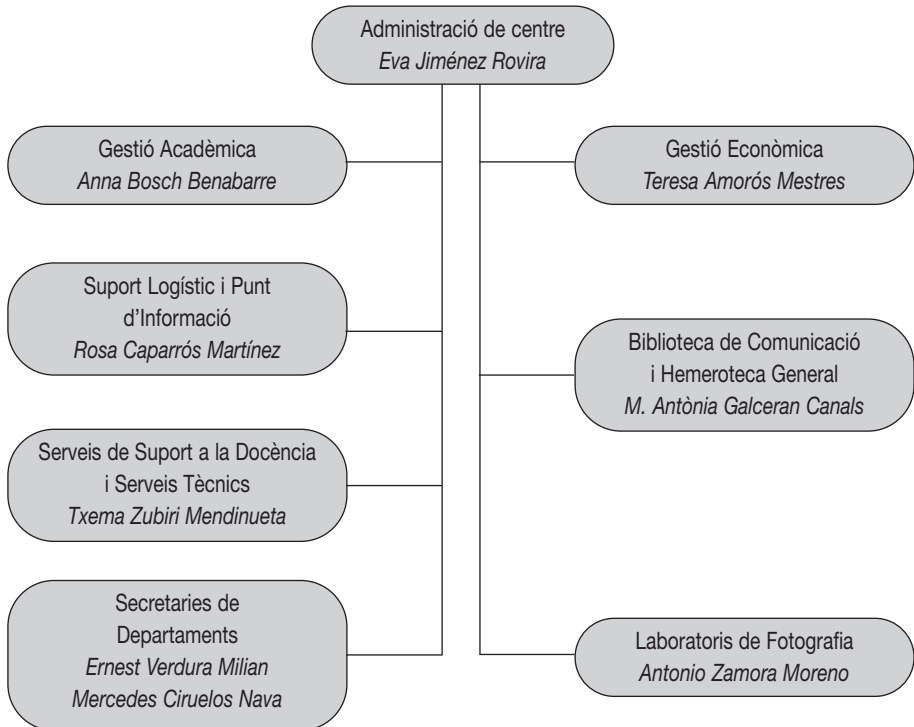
Administració de centre
*Eva Jiménez Rovira*

Gestió Acadèmica
*Anna Bosch Benabarre*

Gestió Econòmica
*Teresa Amorós Mestres*

Suport Logístic i Punt d'Informació
*Rosa Caparrós Martínez*

Biblioteca de Comunicació i Hemeroteca General
*M. Antònia Galceran Canals*

Serveis de Suport a la Docència i Serveis Tècnics
*Txema Zubiri Mendinueta*

Secretaries de Departaments
*Ernest Verdura Milian*
*Mercedes Ciruelos Nava*

Laboratoris de Fotografia
*Antonio Zamora Moreno*